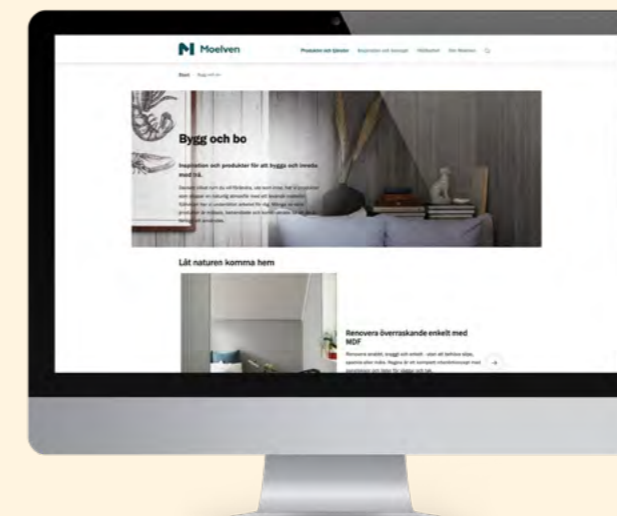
Moelven

Produkter och tjänster Inspiration och lösningar Hållbarhet Om Moelven

Start Bygg och bo

Bygg och bo

Inspiration och produkter för att bygga och inreda med trä.

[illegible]

Låt naturen komma hem

Renovera överraskande enkelt med MDF

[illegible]